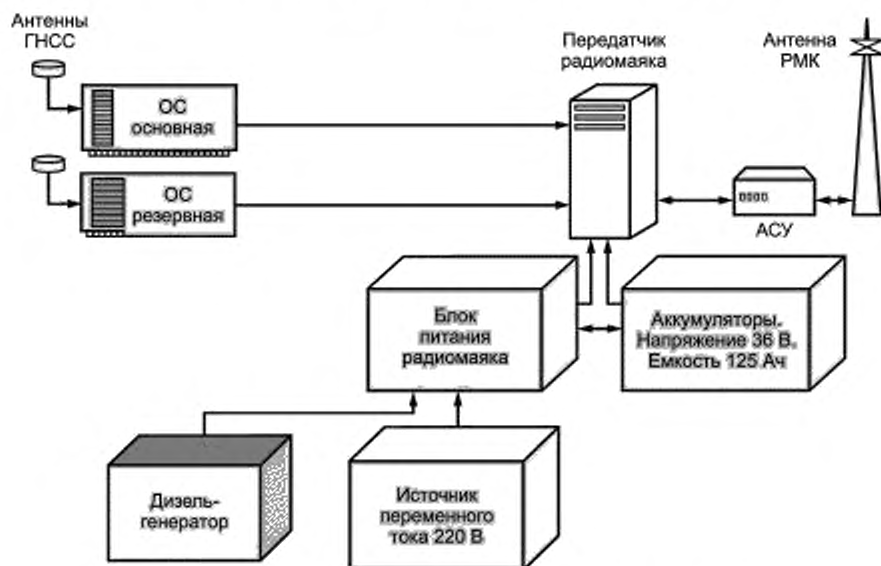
Антенны ГНСС

ОС основная

ОС резервная

Передатчик радиомаяка

Антенна РМК

АСУ

Блок питания радиомаяка

Аккумуляторы. Напряжение 36 В. Емкость 125 Ач

Дизель-генератор

Источник переменного тока 220 В